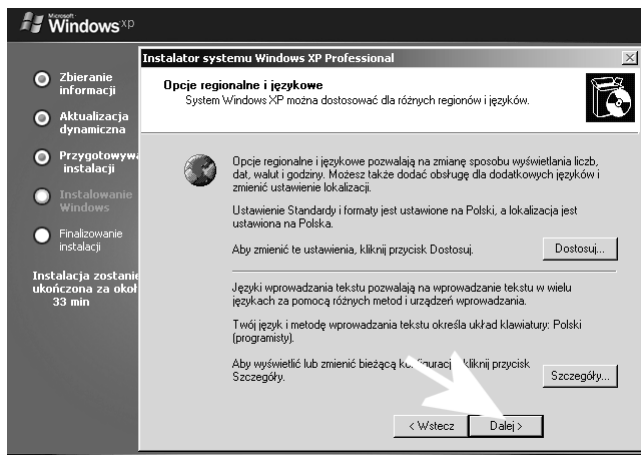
Microsoft Windows xp

Zbieranie informacji

Aktualizacja dynamiczna

Przygotowyw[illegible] instalacji

Instalowanie Windows

Finalizowanie instalacji

Instalacja zostanie ukończona za około 33 min

Instalator systemu Windows XP Professional

Opcje regionalne i językowe
System Windows XP można dostosować dla różnych regionów i języków.

Opcje regionalne i językowe pozwalają na zmianę sposobu wyświetlania liczb, dat, walut i godziny. Możesz także dodać obsługę dla dodatkowych języków i zmienić ustawienie lokalizacji.

Ustawienie Standardy i formaty jest ustawione na Polski, a lokalizacja jest ustawiona na Polska.

Aby zmienić te ustawienia, kliknij przycisk Dostosuj.

Dostosuj...

Języki wprowadzania tekstu pozwalają na wprowadzanie tekstu w wielu językach za pomocą różnych metod i urządzeń wprowadzania.

Twój język i metodę wprowadzania tekstu określa układ klawiatury: Polski (programisty).

Aby wyświetlić lub zmienić bieżącą ko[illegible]iguracj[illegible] kliknij przycisk Szczegóły.

Szczegóły...

< Wstecz

Dalej >